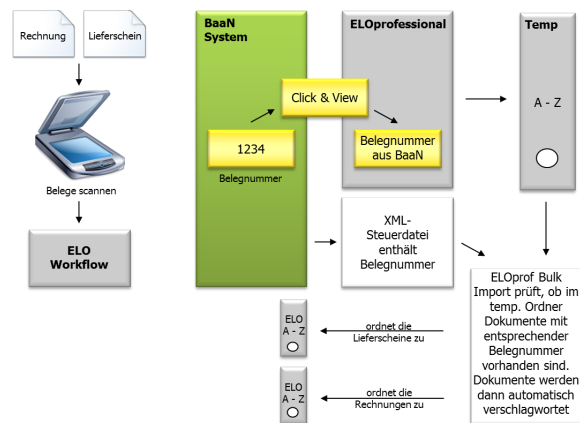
Rechnung

Lieferschein

Belege scannen

ELO Workflow

BaaN System

1234

Belegnummer

Click & View

ELOprofessional

Belegnummer aus BaaN

Temp

A - Z

XML-Steuerdatei enthält Belegnummer

ELOprof Bulk Import prüft, ob im temp. Ordner Dokumente mit entsprechender Belegnummer vorhanden sind. Dokumente werden dann automatisch verschlagwortet

ELO A - Z

ordnet die Lieferscheine zu

ELO A - Z

ordnet die Rechnungen zu